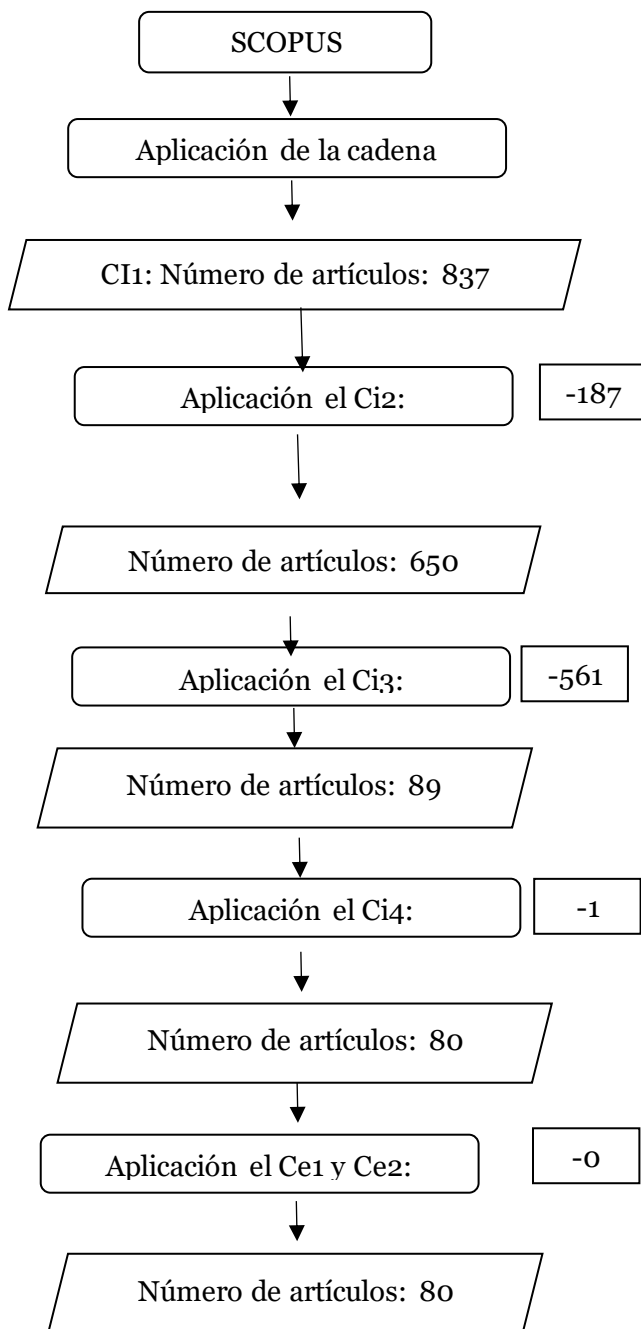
SCOPUS

Aplicación de la cadena

CI1: Número de artículos: 837

Aplicación el Ci2:

-187

Número de artículos: 650

Aplicación el Ci3:

-561

Número de artículos: 89

Aplicación el Ci4:

-1

Número de artículos: 80

Aplicación el Ce1 y Ce2:

-0

Número de artículos: 80